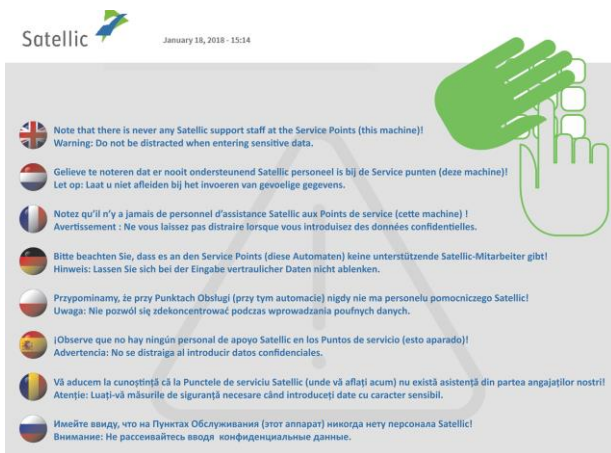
Satellic

January 18, 2018 - 15:14

Note that there is never any Satellic support staff at the Service Points (this machine)!
Warning: Do not be distracted when entering sensitive data.

Gelieve te noteren dat er nooit ondersteunend Satellic personeel is bij de Service punten (deze machine)!
Let op: Laat u niet afleiden bij het invoeren van gevoelige gegevens.

Notez qu'il n'y a jamais de personnel d'assistance Satellic aux Points de service (cette machine) !
Avertissement : Ne vous laissez pas distraire lorsque vous introduisez des données confidentielles.

Bitte beachten Sie, dass es an den Service Points (diese Automaten) keine unterstützende Satellic-Mitarbeiter gibt!
Hinweis: Lassen Sie sich bei der Eingabe vertraulicher Daten nicht ablenken.

Przypominamy, że przy Punktach Obsługi (przy tym automacie) nigdy nie ma personelu pomocniczego Satellic!
Uwaga: Nie pozwól się zdekoncentrować podczas wprowadzania poufnych danych.

¡Observe que no hay ningún personal de apoyo Satellic en los Puntos de servicio (esto aparado)!
Advertencia: No se distraiga al introducir datos confidenciales.

Vă aducem la cunoștință că la Punctele de serviciu Satellic (unde vă aflați acum) nu există asistență din partea angajaților noștri!
Atenție: Luați-vă măsurile de siguranță necesare când introduceți date cu caracter sensibil.

Имейте ввиду, что на Пунктах Обслуживания (этот аппарат) никогда нету персонала Satellic!
Внимание: Не рассеивайтесь вводя конфиденциальные данные.